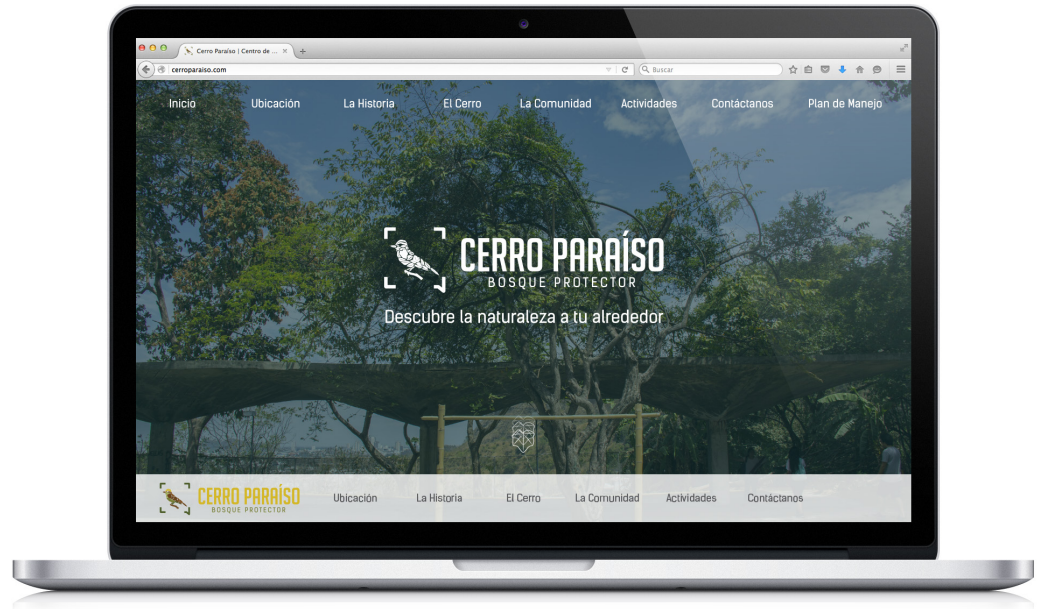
Cerro Paraíso | Centro de ...

cerroparaiso.com

Buscar

Inicio Ubicación La Historia El Cerro La Comunidad Actividades Contáctanos Plan de Manejo

CERRO PARAÍSO
BOSQUE PROTECTOR

Descubre la naturaleza a tu alrededor

CERRO PARAÍSO
BOSQUE PROTECTOR

Ubicación La Historia El Cerro La Comunidad Actividades Contáctanos